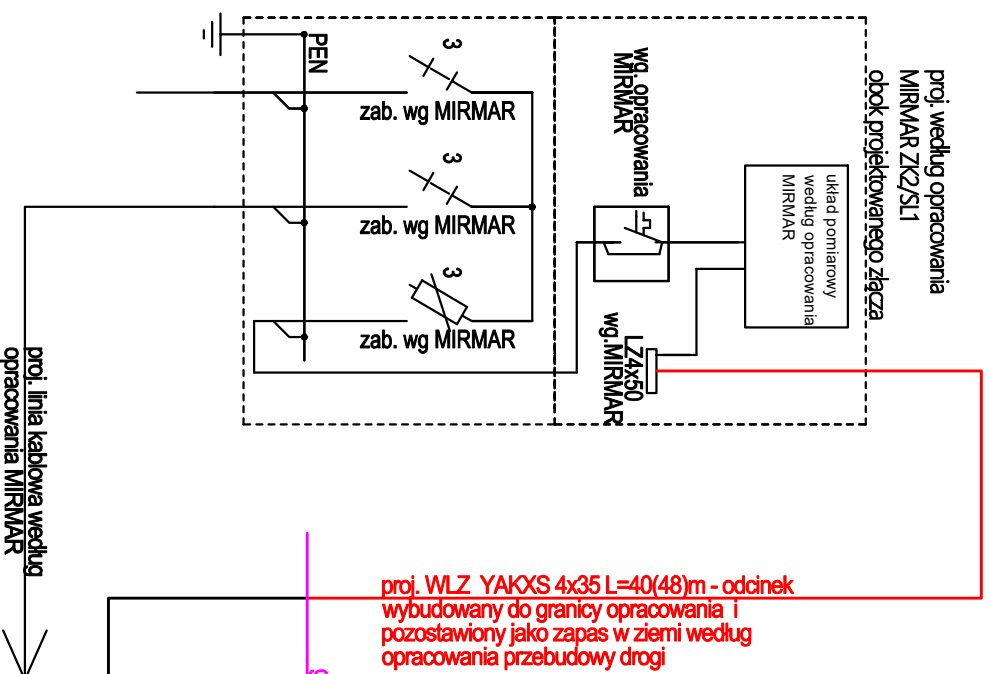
PEN

3

zab. wg MIRMAR

3

zab. wg MIRMAR

3

zab. wg MIRMAR

wg. opracowania MIRMAR

układ pomiarowy według opracowania MIRMAR

proj. według opracowania MIRMAR ZK2/SL1 obok projektowanego złącza

LZ4x50 wg.MIRMAR

proj. linia kablowa według opracowania MIRMAR

proj. WLZ YAKXS 4x35 L=40(48)m - odcinek wybudowany do granicy opracowania i pozostawiony jako zapas w ziemi według opracowania przebudowy drogi